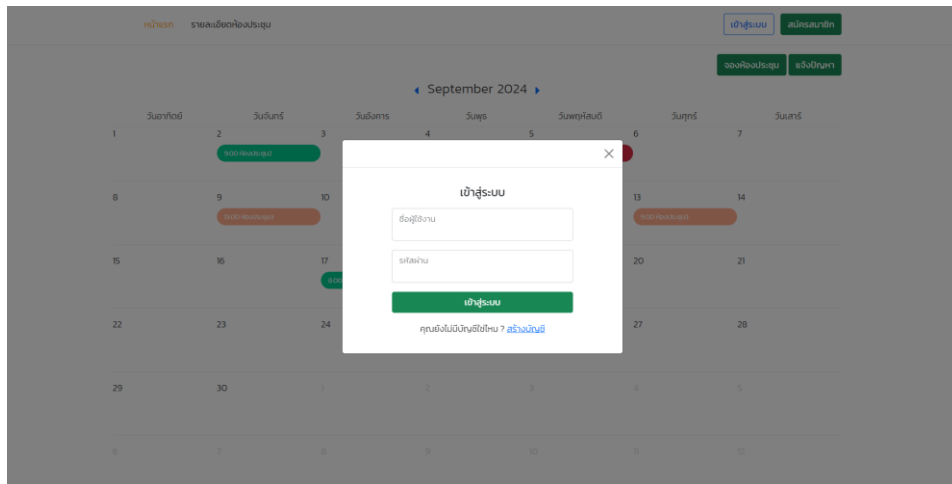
หน้าแรก รายละเอียดห้องประชุม

เข้าสู่ระบบ สมัครสมาชิก

จองห้องประชุม แจ้งปัญหา

September 2024

| วันอาทิตย์ | วันจันทร์ | วันอังคาร | วันพุธ | วันพฤหัสบดี | วันศุกร์ | วันเสาร์ |
|---|---|---|---|---|---|---|
| 1 | 2 9:00 ห้องประชุม | 3 | 4 | 5 | 6 | 7 |
| 8 | 9 13:00 ห้องประชุม | 10 | | | 13 9:00 ห้องประชุม | 14 |
| 15 | 16 | 17 9:00 | | | 20 | 21 |
| 22 | 23 | 24 | | | 27 | 28 |
| 29 | 30 | 1 | 2 | 3 | 4 | 5 |
| 6 | 7 | 8 | 9 | 10 | 11 | 12 |

×

เข้าสู่ระบบ

ชื่อผู้ใช้งาน

รหัสผ่าน

เข้าสู่ระบบ

คุณยังไม่มีบัญชีใช่ไหม ? สร้างบัญชี